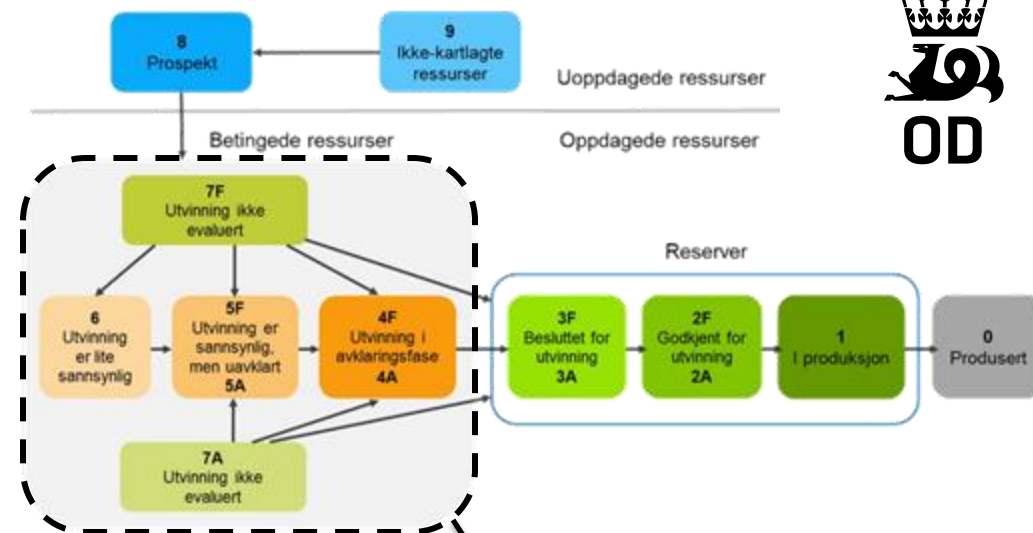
8
Prospekt

9
Ikke-kartlagte ressurser

Uoppdagede ressurser

Betingede ressurser

Oppdagede ressurser

OD

7F
Utvinning ikke evaluert

Reserver

6
Utvinning er lite sannsynlig

5F
Utvinning er sannsynlig, men uavklart
5A

4F
Utvinning i avklaringsfase
4A

3F
Besluttet for utvinning
3A

2F
Godkjent for utvinning
2A

1
I produksjon

0
Produsert

7A
Utvinning ikke evaluert